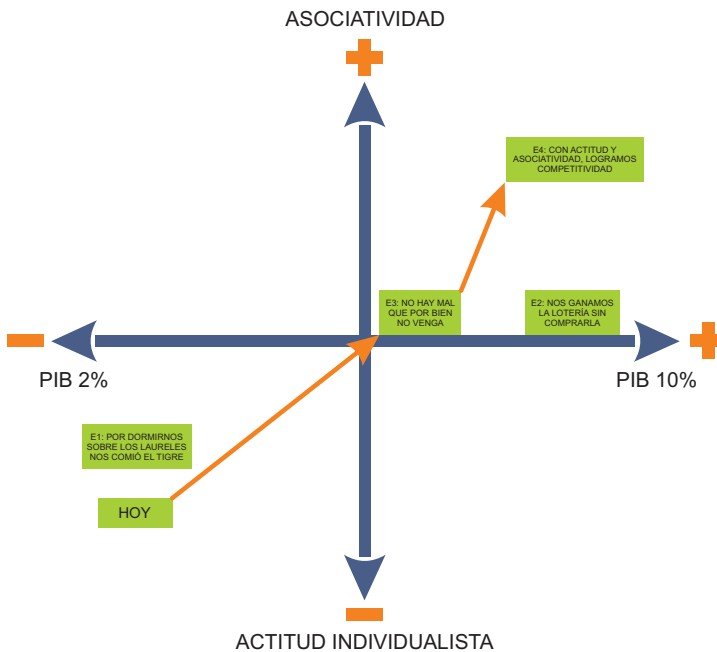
ASOCIATIVIDAD

E4: CON ACTITUD Y ASOCIATIVIDAD, LOGRAMOS COMPETITIVIDAD

E3: NO HAY MAL QUE POR BIEN NO VENGA

E2: NOS GANAMOS LA LOTERÍA SIN COMPRARLA

PIB 2%

PIB 10%

E1: POR DORMIRNOS SOBRE LOS LAURELES NOS COMIÓ EL TIGRE

HOY

ACTITUD INDIVIDUALISTA